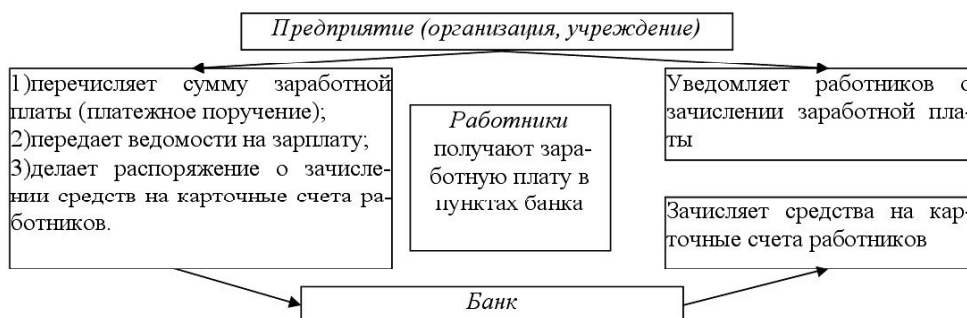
Предприятие (организация, учреждение)

1)перечисляет сумму заработной платы (платежное поручение);
2)передает ведомости на зарплату;
3)делает распоряжение о зачислении средств на карточные счета работников.

Работники получают заработную плату в пунктах банка

Уведомляет работников о зачислении заработной платы

Зачисляет средства на карточные счета работников

Банк